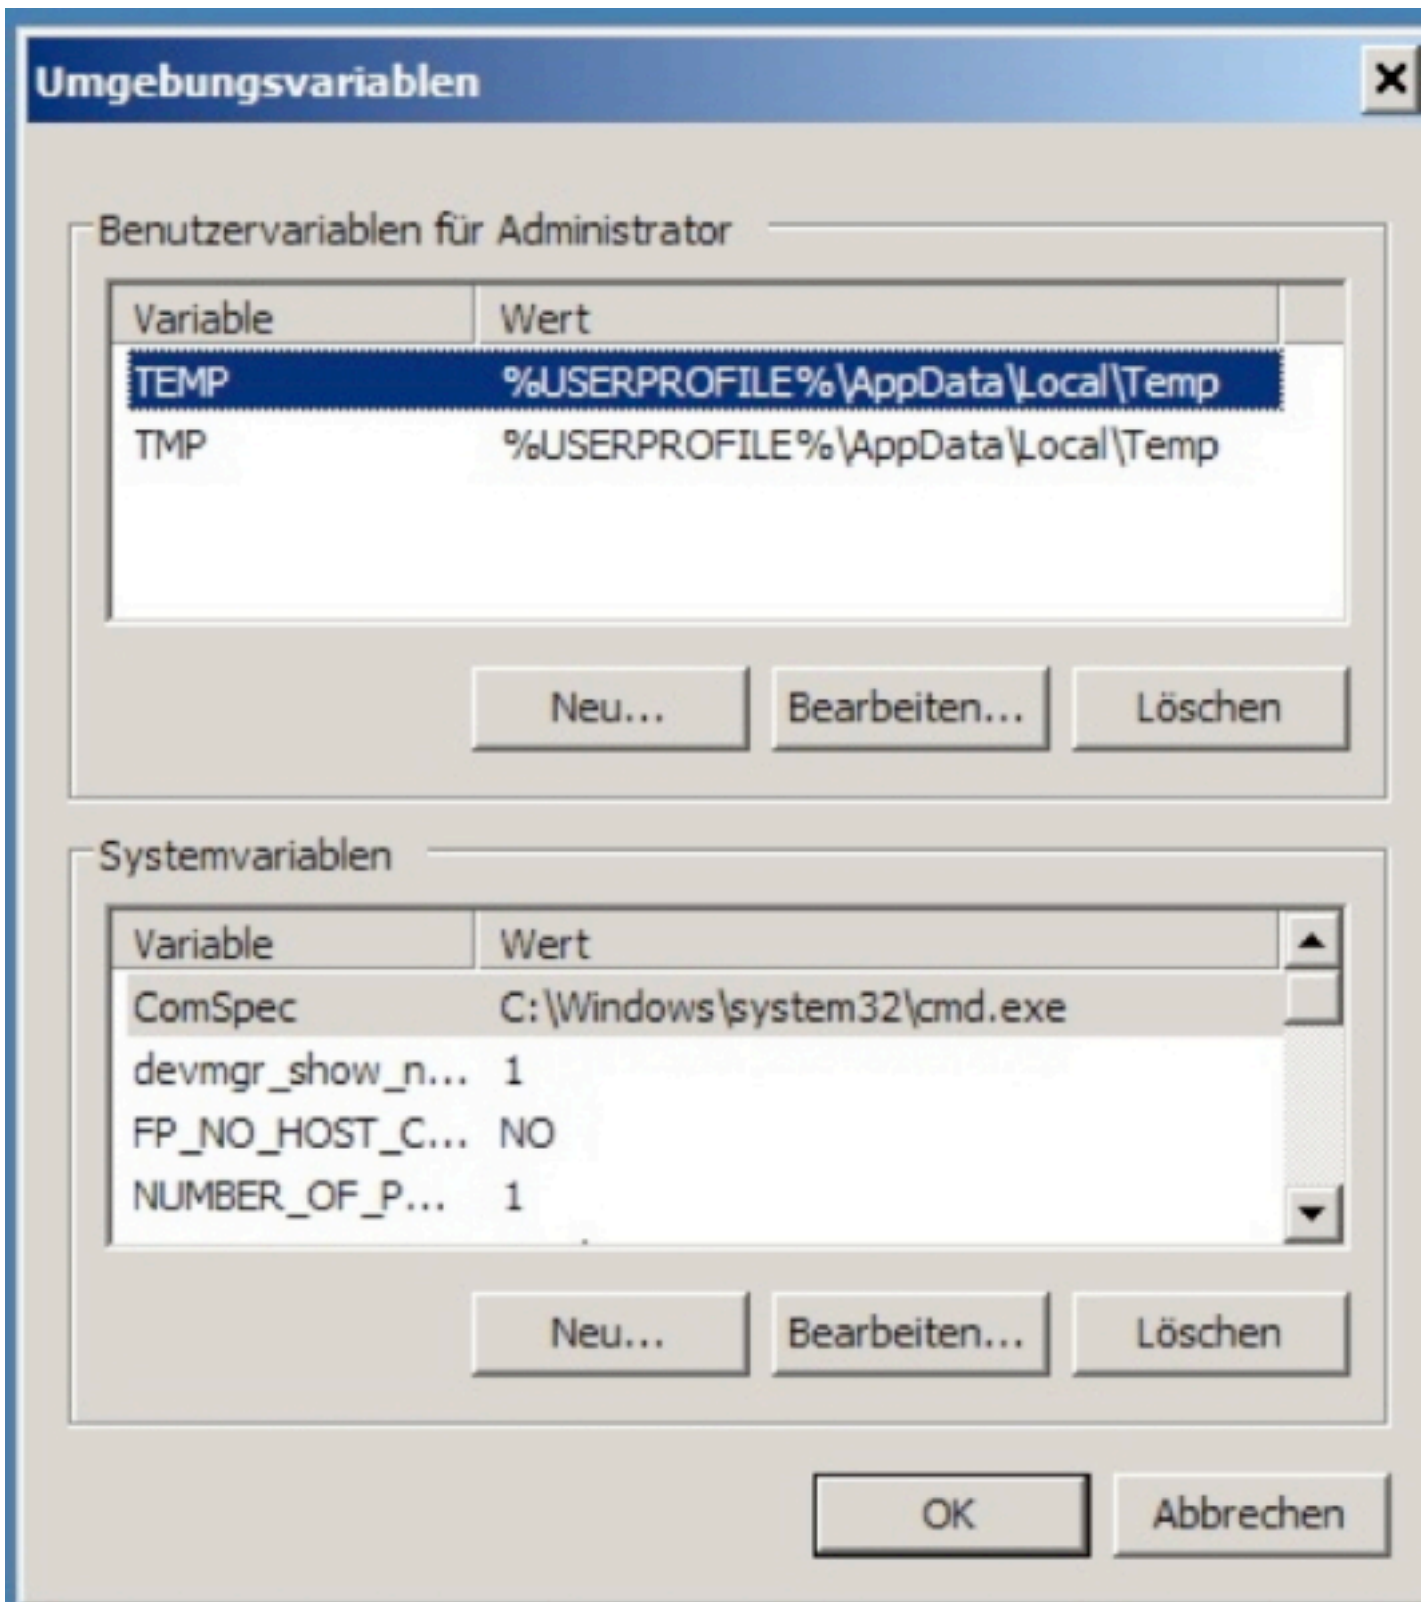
Umgebungsvariablen

×

Benutzervariablen für Administrator

| Variable | Wert |
|---|---|
| TEMP | %USERPROFILE%\AppData\Local\Temp |
| TMP | %USERPROFILE%\AppData\Local\Temp |

Neu... Bearbeiten... Löschen

Systemvariablen

| Variable | Wert |
|---|---|
| ComSpec | C:\Windows\system32\cmd.exe |
| devmgr_show_n... | 1 |
| FP_NO_HOST_C... | NO |
| NUMBER_OF_P... | 1 |

Neu... Bearbeiten... Löschen

OK Abbrechen